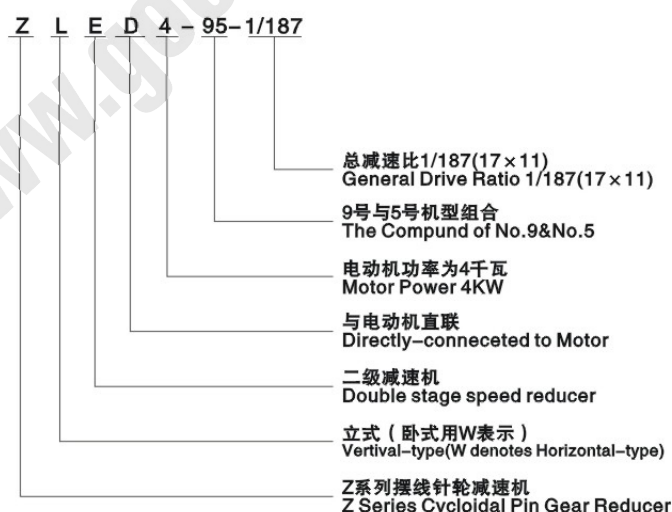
Z L E D 4 - 95 - 1/187

总减速比1/187(17×11)
General Drive Ratio 1/187(17×11)

9号与5号机型组合
The Compund of No.9&No.5

电动机功率为4千瓦
Motor Power 4KW

与电动机直联
Directly-conneceted to Motor

二级减速机
Double stage speed reducer

立式（卧式用W表示）
Vertival-type(W denotes Horizontal-type)

Z系列摆线针轮减速机
Z Series Cycloidal Pin Gear Reducer